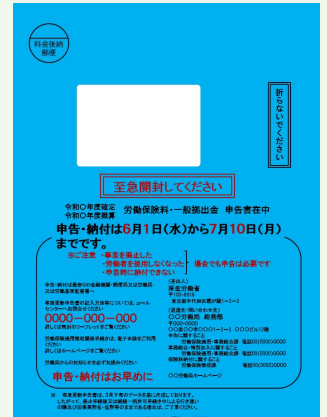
料金後納
郵便

折らないでください

至急開封してください

令和〇年度確定
令和〇年度概算 労働保険料・一般拠出金 申告書在中

申告・納付は6月1日(水)から7月10日(月)までです。

※ご注意 ・事業を廃止した
・労働者を使用しなくなった
・申告書に誤りがある
場合でも申告は必要です

申告・納付は各金融機関・郵便局等にて受付しております。

申告書等の記入方法等については、ホームページをご覧ください。

0000-000-000

詳しい内容はリーフレットをご覧ください

労働保険料等の電子申請については、電子申請をご利用ください

詳しくはホームページをご覧ください

労働局からのお知らせなどがあります

(差出人)
厚生労働省
〒100-8916
東京都千代田区霞が関1-2-2

(返還先・問い合わせ先)
〇〇労働局 総務部
〒000-0000
〇〇県〇〇市〇〇町1-1-1 〇〇〇ビル〇階

申告・納付は お早めに

※ 本封筒の中身は...